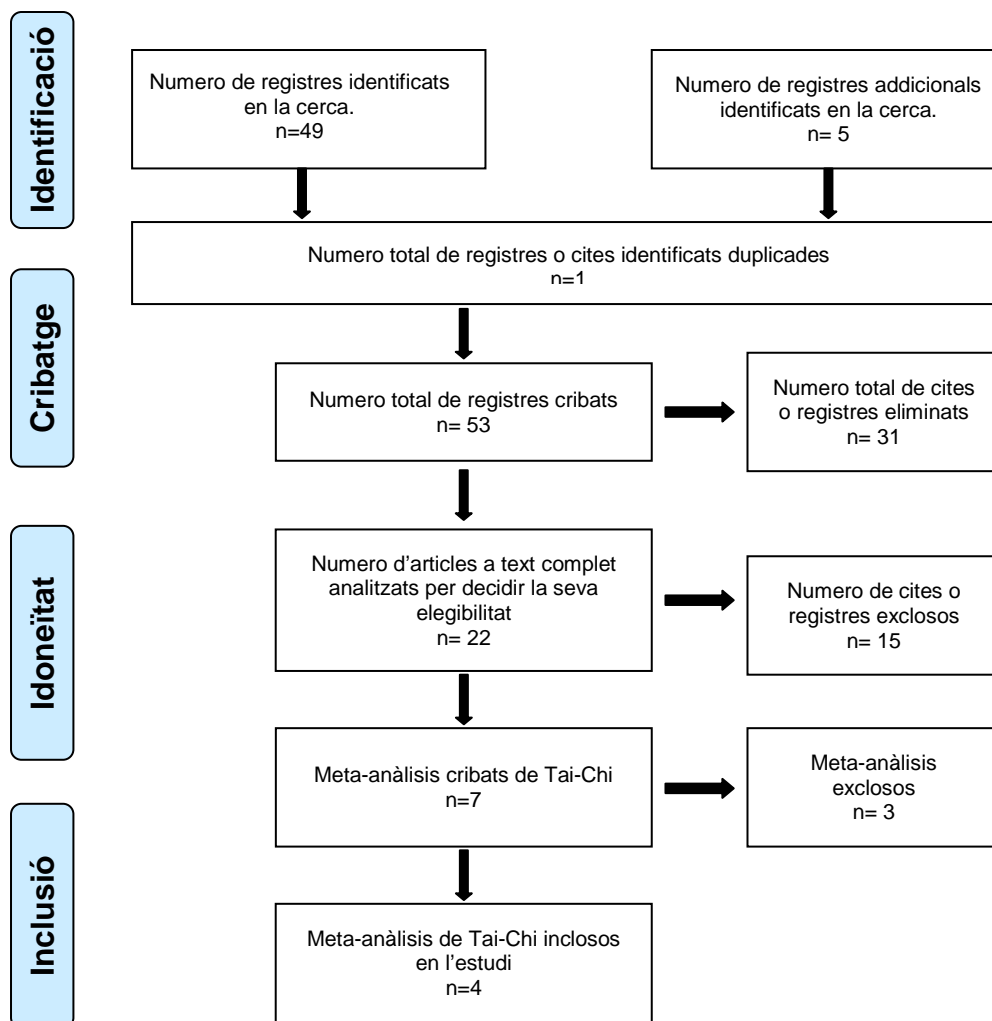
Identificació

Numero de registres identificats en la cerca.
n=49

Numero de registres addicionals identificats en la cerca.
n= 5

Numero total de registres o cites identificats duplicades
n=1

Cribatge

Numero total de registres cribats
n= 53

Numero total de cites o registres eliminats
n= 31

Idoneïtat

Numero d'articles a text complet analitzats per decidir la seva elegibilitat
n= 22

Numero de cites o registres exclosos
n= 15

Meta-anàlisis cribats de Tai-Chi
n=7

Meta-anàlisis exclosos
n= 3

Inclusió

Meta-anàlisis de Tai-Chi inclosos en l'estudi
n=4